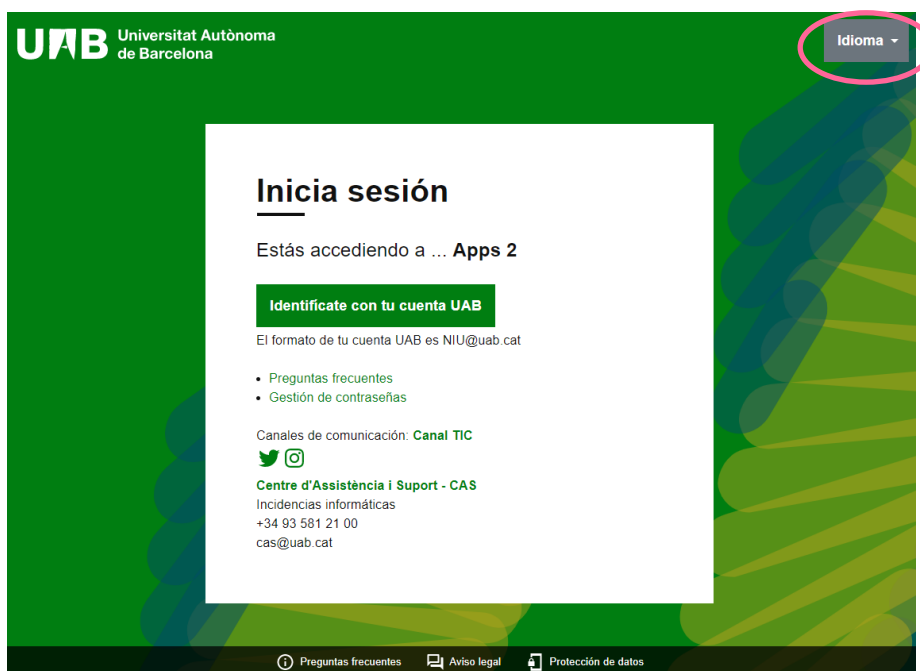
UAB Universitat Autònoma de Barcelona

Idioma

Inicia sesión

Estás accediendo a ... **Apps 2**

Identifícate con tu cuenta UAB

El formato de tu cuenta UAB es NIU@uab.cat

- Preguntas frecuentes
- Gestión de contraseñas

Canales de comunicación: Canal TIC

Centre d'Assistència i Suport - CAS
Incidencias informáticas
+34 93 581 21 00
cas@uab.cat

Preguntas frecuentes Aviso legal Protección de datos